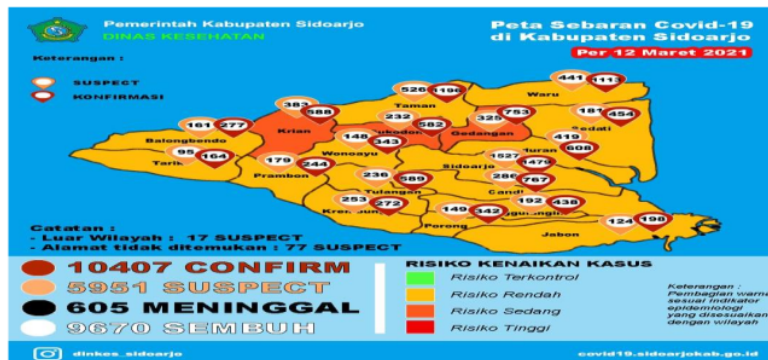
Pemerintah Kabupaten Sidoarjo
DINAS KESEHATAN

Peta Sebaran Covid-19 di Kabupaten Sidoarjo
Per 12 Maret 2021

Keterangan :
SUSPECT
KONFIRMASI

526 1196 Taman
441 1115 Waru
383 588 Krian
232 582 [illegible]
325 753 Gedangan
181 454 Sedati
161 277 Balongbendo
148 343 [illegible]kodono
419 608 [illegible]uran
95 164 Tarik
179 244 Prambon
Wonoayu
Sidoarjo
1527 1479
236 589 Tulangan
286 767 Candi
253 272 Krem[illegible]
149 342 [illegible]
192 436
Porong
124 198 Jabon

Catatan :
- Luar Wilayah : 17 SUSPECT
- Alamat tidak ditemukan : 77 SUSPECT

10407 CONFIRM
5951 SUSPECT
605 MENINGGAL
9670 SEMBUH

RISIKO KENAIKAN KASUS
Risiko Terkontrol
Risiko Rendah
Risiko Sedang
Risiko Tinggi

Keterangan :
Pembagian warna sesuai indikator epidemiologi yang disesuaikan dengan wilayah

dinkes_sidoarjo
covid19.sidoarjokab.go.id